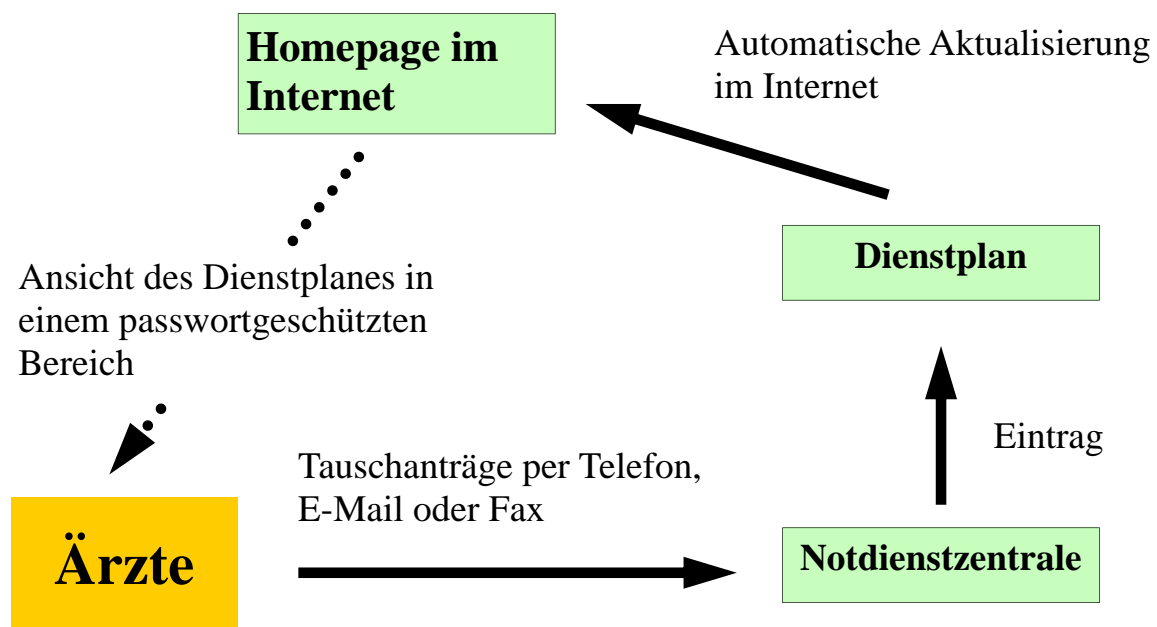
Homepage im Internet

Automatische Aktualisierung im Internet

Dienstplan

Ansicht des Dienstplanes in einem passwortgeschützten Bereich

Eintrag

Tauschanträge per Telefon, E-Mail oder Fax

Ärzte

Notdienstzentrale